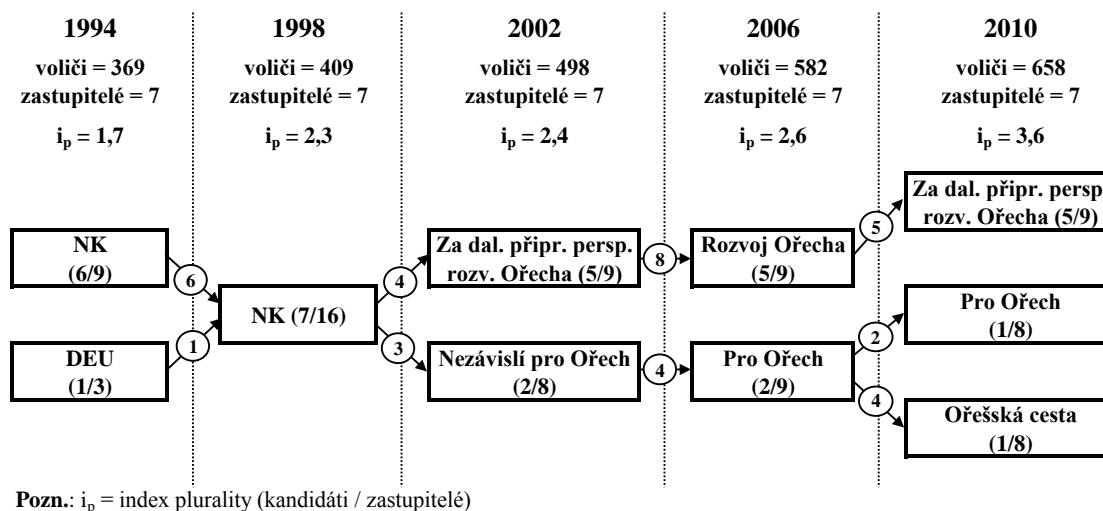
1994
voliči = 369
zastupitelé = 7
$i_p$ = 1,7

1998
voliči = 409
zastupitelé = 7
$i_p$ = 2,3

2002
voliči = 498
zastupitelé = 7
$i_p$ = 2,4

2006
voliči = 582
zastupitelé = 7
$i_p$ = 2,6

2010
voliči = 658
zastupitelé = 7
$i_p$ = 3,6

NK (6/9)
6
DEU (1/3)
1
NK (7/16)
4
3
Za dal. připr. persp. rozv. Ořecha (5/9)
Nezávislí pro Ořech (2/8)
8
4
Rozvoj Ořecha (5/9)
Pro Ořech (2/9)
5
2
4
Za dal. připr. persp rozv. Ořecha (5/9)
Pro Ořech (1/8)
Ořešská cesta (1/8)

**Pozn.**: $i_p$ = index plurality (kandidáti / zastupitelé)